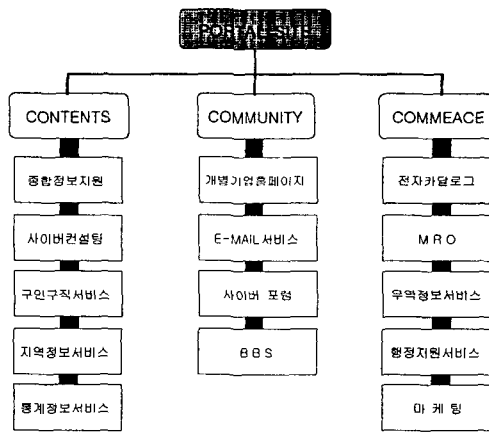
PORTAL-SITE

CONTENTS

종합정보지원

사이버컨설팅

구인구직서비스

지역정보서비스

통계정보서비스

COMMUNITY

개별기업홈페이지

E-MAIL서비스

사이버 포럼

BBS

COMMEACE

전자카달로그

MRO

무역정보서비스

행정지원서비스

마 케 팅